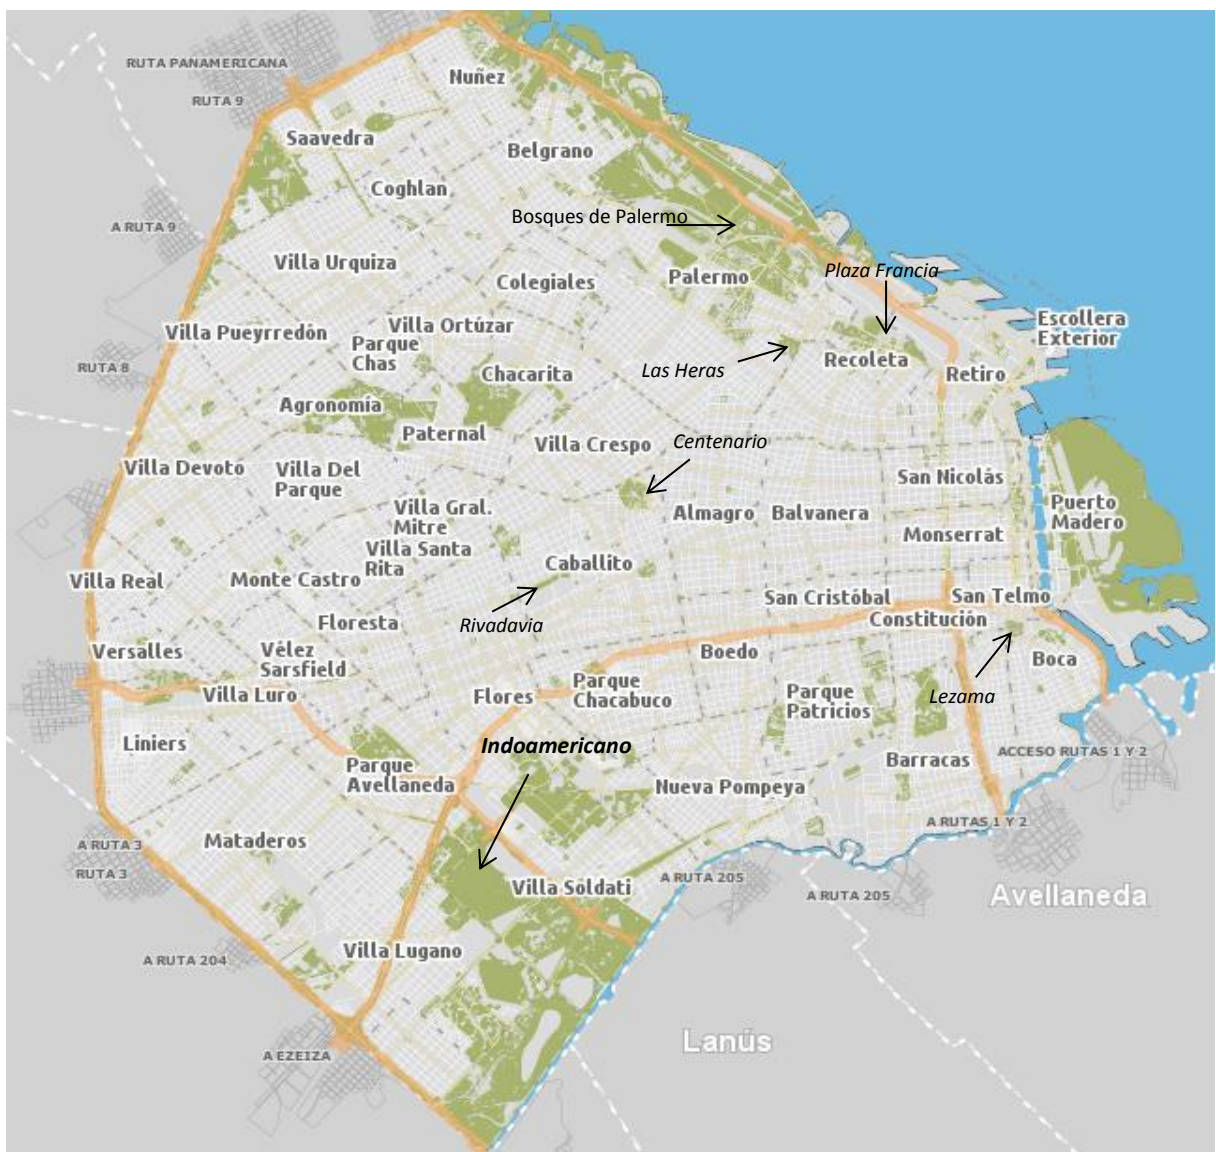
RUTA PANAMERICANA
RUTA 9
Nuñez
Saavedra
Belgrano
Coghlan
A RUTA 9
Bosques de Palermo
Villa Urquiza
Palermo
Plaza Francia
Colegiales
Villa Pueyrredón
Villa Ortúzar
Escollera Exterior
Parque Chas
Las Heras
Recoleta
RUTA 8
Chacarita
Retiro
Agronomía
Paternal
Centenario
Villa Crespo
Villa Devoto
Villa Del Parque
San Nicolás
Puerto Madero
Villa Gral. Mitre
Almagro
Balvanera
Monserrat
Villa Santa Rita
Caballito
Villa Real
Monte Castro
San Cristóbal
San Telmo
Floresta
Rivadavia
Constitución
Versalles
Vélez Sarsfield
Boedo
Boca
Parque Chacabuco
Villa Luro
Flores
Parque Patricios
Lezama
Liniers
Indoamericano
Parque Avellaneda
Barracas
ACCESO RUTAS 1 Y 2
Nueva Pompeya
A RUTAS 1 Y 2
A RUTA 3
Mataderos
RUTA 3
Villa Soldati
A RUTA 205
A RUTA 205
Avellaneda
A RUTA 204
Villa Lugano
Lanús
A EZEIZA